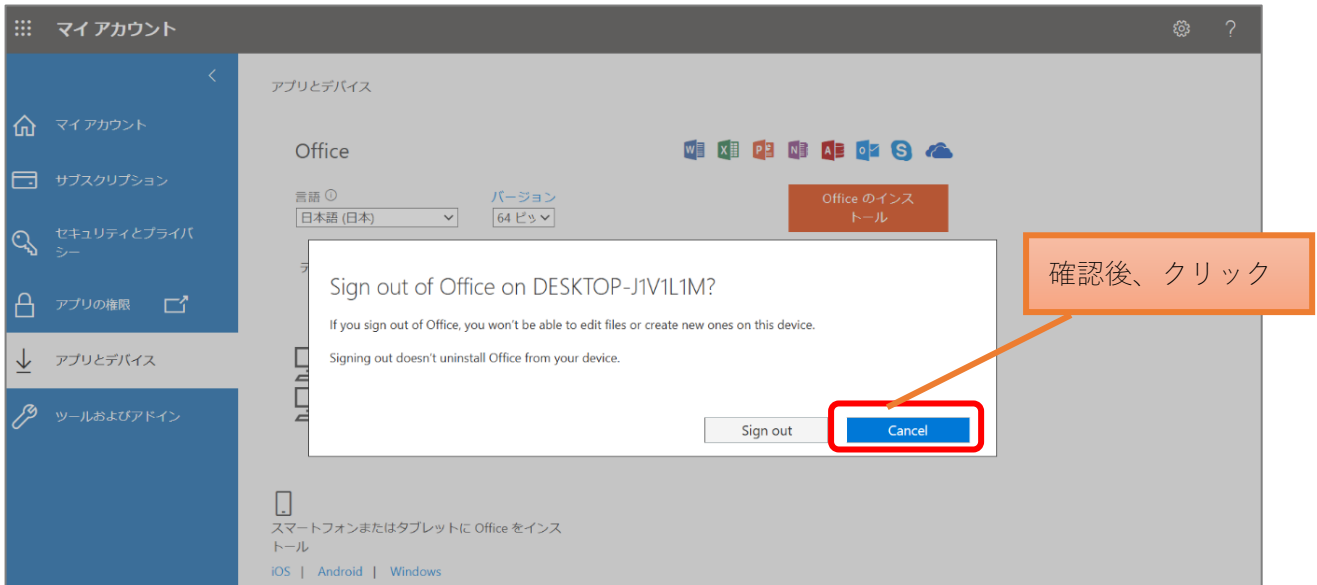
マイアカウント

マイアカウント
サブスクリプション
セキュリティとプライバシー
アプリの権限
アプリとデバイス
ツールおよびアドイン

アプリとデバイス

Office

言語
日本語 (日本)
バージョン
64 ビッ
Office のインストール

Sign out of Office on DESKTOP-J1V1L1M?

If you sign out of Office, you won't be able to edit files or create new ones on this device.

Signing out doesn't uninstall Office from your device.

Sign out
Cancel

確認後、クリック

スマートフォンまたはタブレットに Office をインストール
iOS | Android | Windows